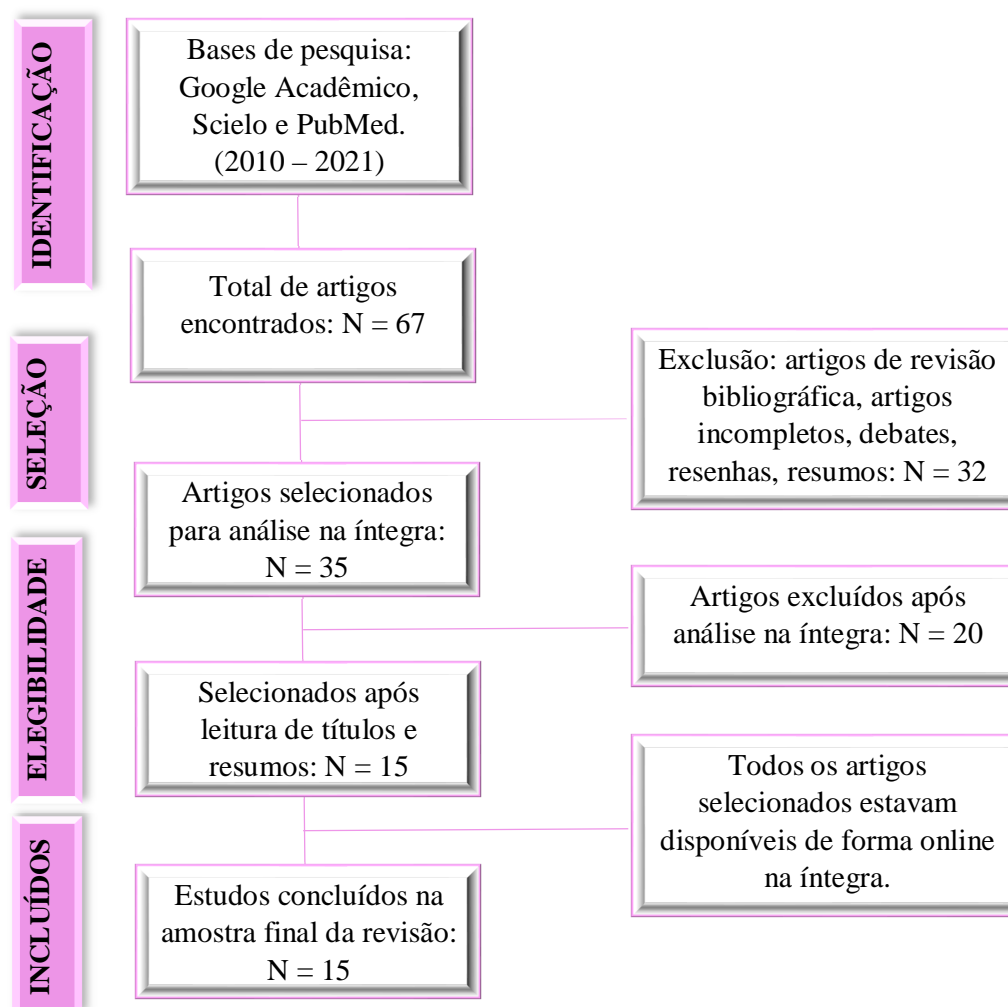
IDENTIFICAÇÃO

Bases de pesquisa: Google Acadêmico, Scielo e PubMed. (2010 – 2021)

SELEÇÃO

Total de artigos encontrados: N = 67

Exclusão: artigos de revisão bibliográfica, artigos incompletos, debates, resenhas, resumos: N = 32

Artigos selecionados para análise na íntegra: N = 35

ELEGIBILIDADE

Artigos excluídos após análise na íntegra: N = 20

Selecionados após leitura de títulos e resumos: N = 15

INCLUÍDOS

Todos os artigos selecionados estavam disponíveis de forma online na íntegra.

Estudos concluídos na amostra final da revisão: N = 15